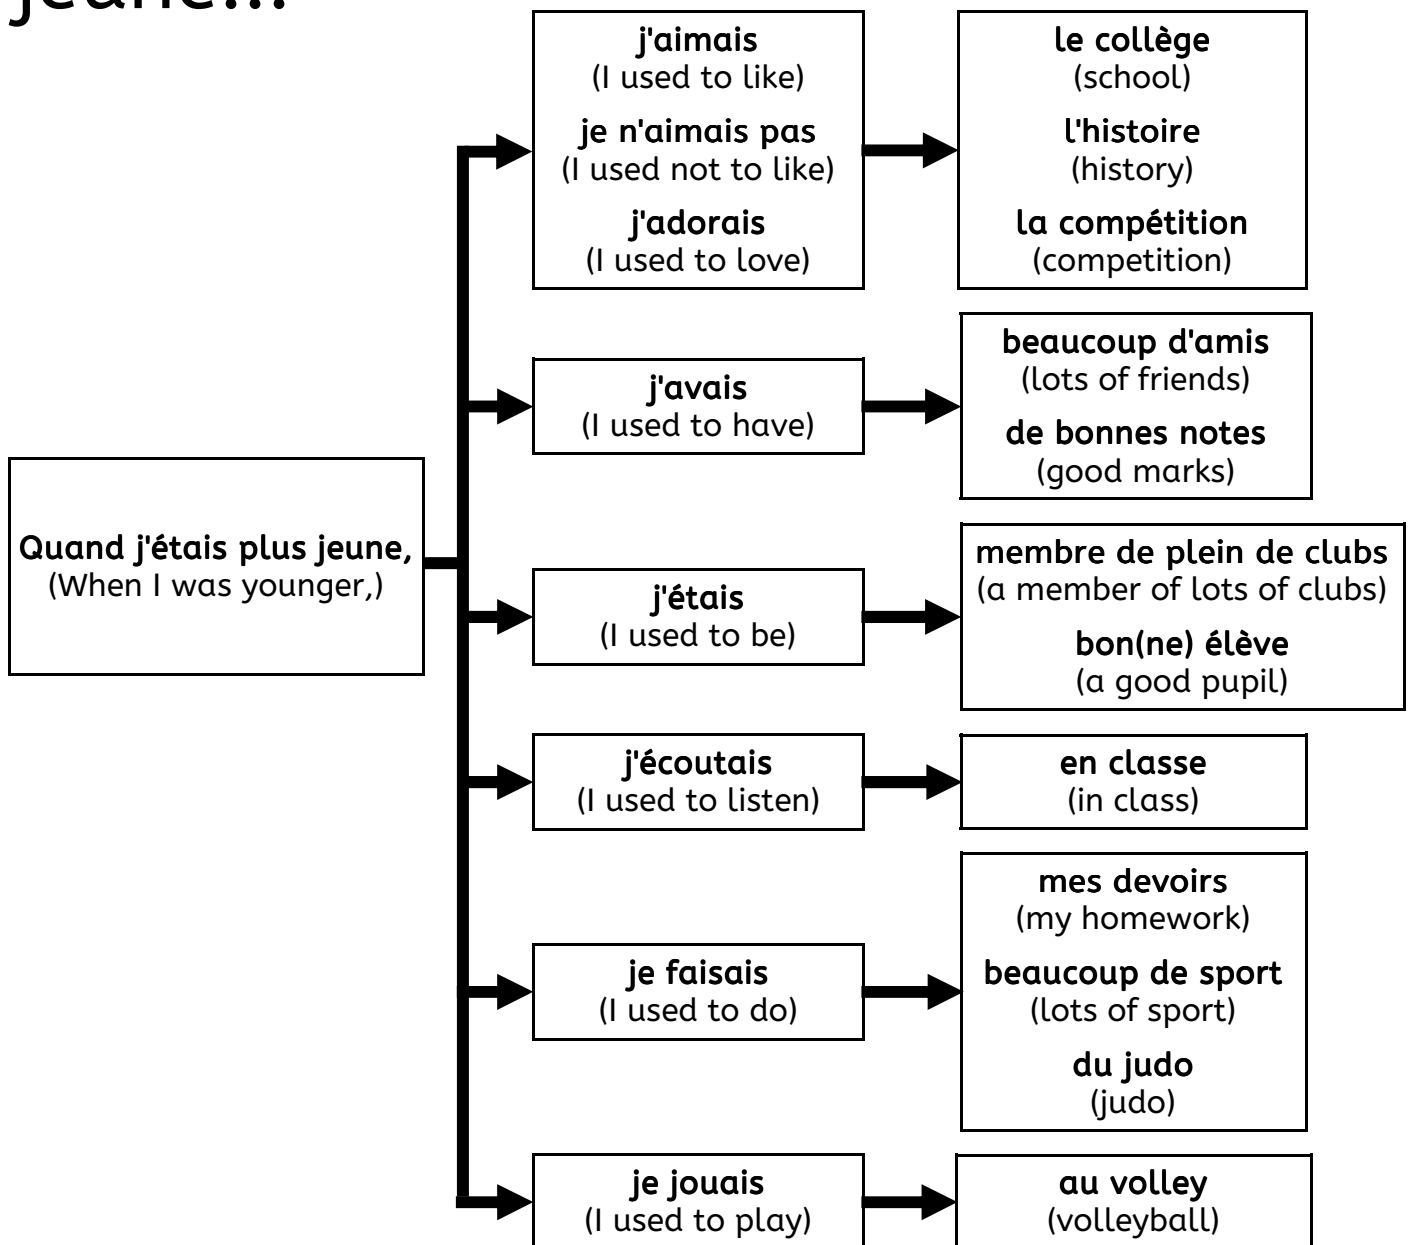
jeune...

Quand j'étais plus jeune,
(When I was younger,)

j'aimais
(I used to like)
je n'aimais pas
(I used not to like)
j'adorais
(I used to love)

le collège
(school)
l'histoire
(history)
la compétition
(competition)

j'avais
(I used to have)

beaucoup d'amis
(lots of friends)
de bonnes notes
(good marks)

j'étais
(I used to be)

membre de plein de clubs
(a member of lots of clubs)
bon(ne) élève
(a good pupil)

j'écoutais
(I used to listen)

en classe
(in class)

je faisais
(I used to do)

mes devoirs
(my homework)
beaucoup de sport
(lots of sport)
du judo
(judo)

je jouais
(I used to play)

au volley
(volleyball)